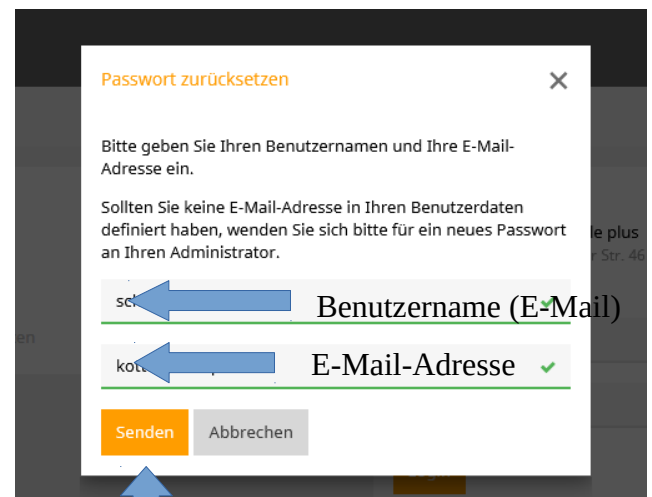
Passwort zurücksetzen

×

Bitte geben Sie Ihren Benutzernamen und Ihre E-Mail-Adresse ein.

Sollten Sie keine E-Mail-Adresse in Ihren Benutzerdaten definiert haben, wenden Sie sich bitte für ein neues Passwort an Ihren Administrator.

sc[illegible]

Benutzername (E-Mail)

kott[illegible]

E-Mail-Adresse

Senden

Abbrechen

le plus

r Str. 46

en